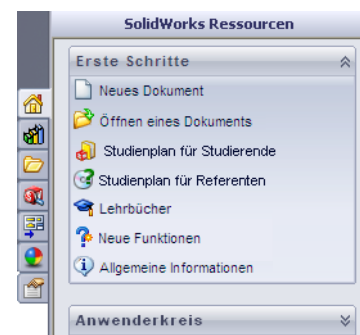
SolidWorks Ressourcen

Erste Schritte

Neues Dokument

Öffnen eines Dokuments

Studienplan für Studierende

Studienplan für Referenten

Lehrbücher

Neue Funktionen

Allgemeine Informationen

Anwenderkreis